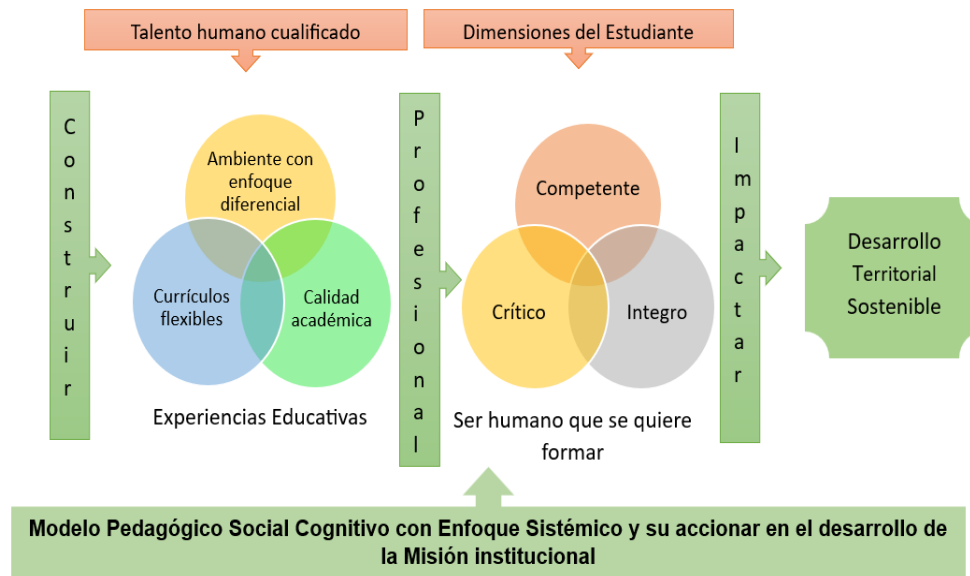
Talento humano cualificado

Dimensiones del Estudiante

Construir

Ambiente con enfoque diferencial

Currículos flexibles

Calidad académica

Experiencias Educativas

Profesional

Competente

Crítico

Integro

Ser humano que se quiere formar

Impactar

Desarrollo Territorial Sostenible

Modelo Pedagógico Social Cognitivo con Enfoque Sistémico y su accionar en el desarrollo de la Misión institucional